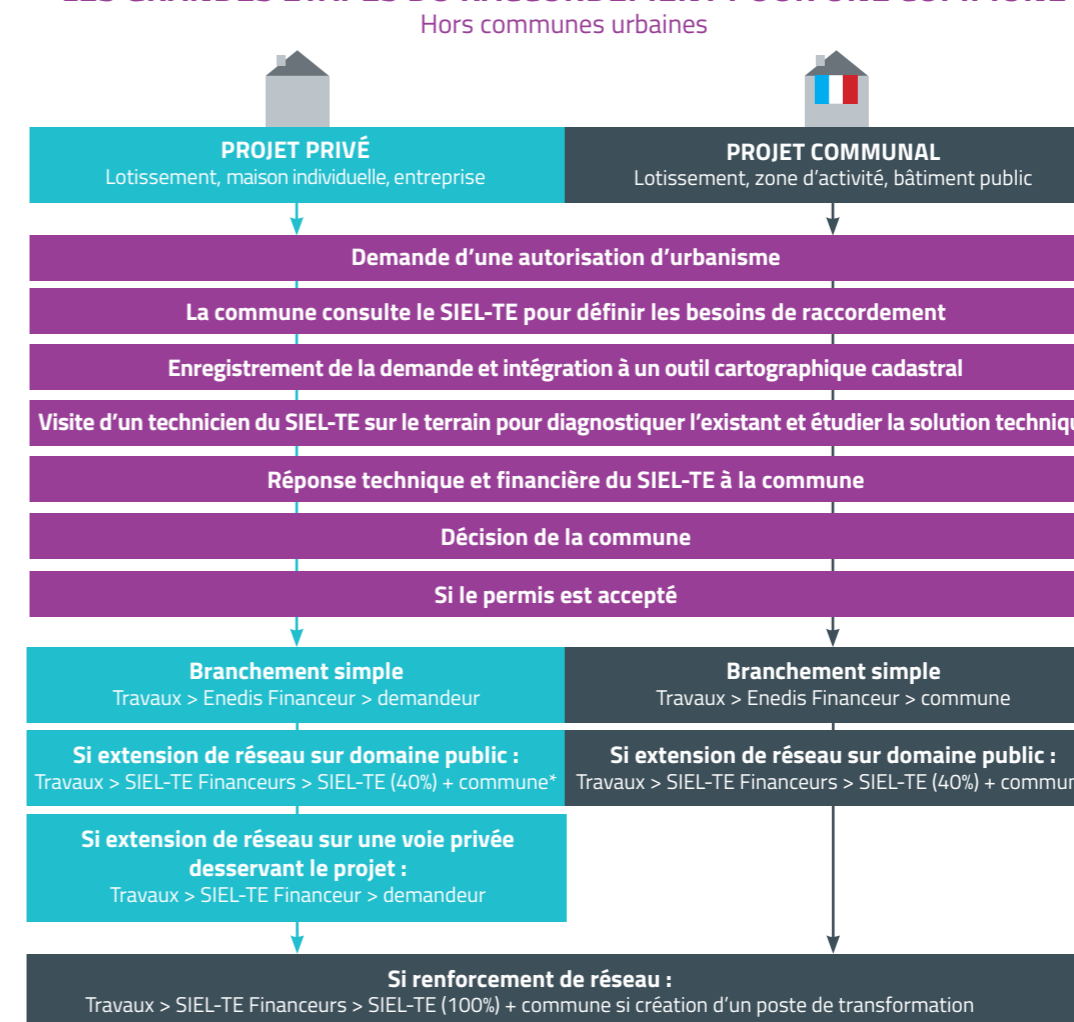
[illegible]
Hors communes urbaines

PROJET PRIVÉ
Lotissement, maison individuelle, entreprise

PROJET COMMUNAL
Lotissement, zone d'activité, bâtiment public

Demande d'une autorisation d'urbanisme

La commune consulte le SIEL-TE pour définir les besoins de raccordement

Enregistrement de la demande et intégration à un outil cartographique cadastral

Visite d'un technicien du SIEL-TE sur le terrain pour diagnostiquer l'existant et étudier la solution techniqu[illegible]

Réponse technique et financière du SIEL-TE à la commune

Décision de la commune

Si le permis est accepté

Branchement simple
Travaux > Enedis Financeur > demandeur

Branchement simple
Travaux > Enedis Financeur > commune

Si extension de réseau sur domaine public :
Travaux > SIEL-TE Financeurs > SIEL-TE (40%) + commune*

Si extension de réseau sur domaine public :
Travaux > SIEL-TE Financeurs > SIEL-TE (40%) + commu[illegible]

Si extension de réseau sur une voie privée desservant le projet :
Travaux > SIEL-TE Financeur > demandeur

Si renforcement de réseau :
Travaux > SIEL-TE Financeurs > SIEL-TE (100%) + commune si création d'un poste de transformation